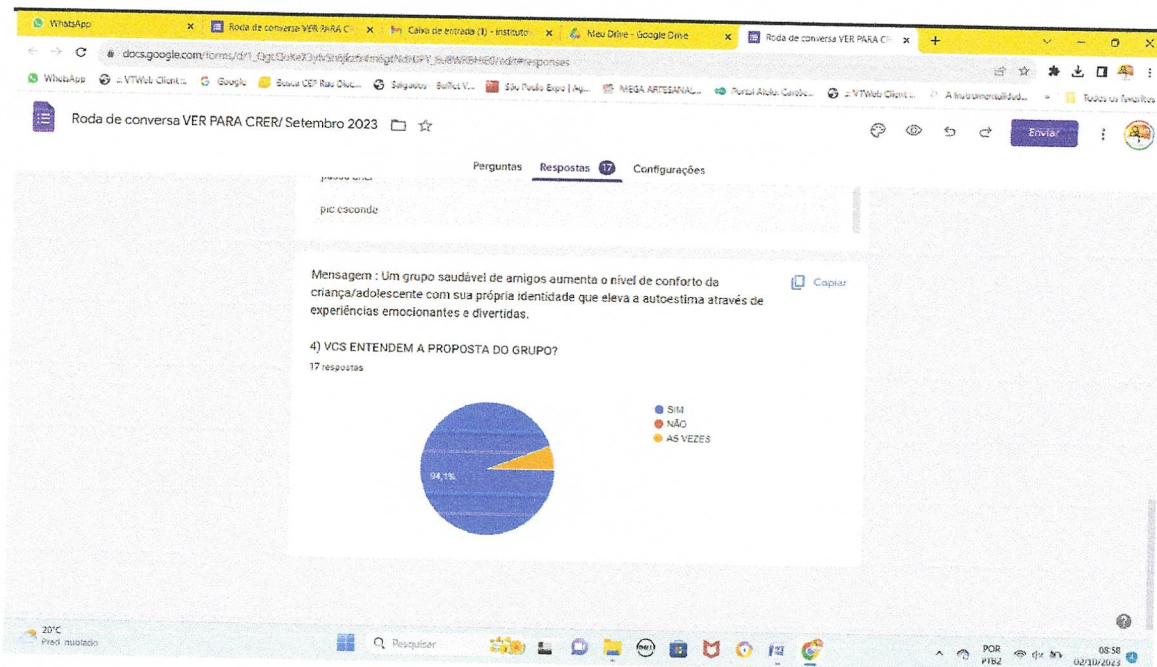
WhatsApp × Roda de conversa VER PARA C × Caixa de entrada (1) - instituto × Meu Drive - Google Drive × Roda de conversa VER PARA C × +

docs.google.com/forms/d/1_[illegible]/edit#responses

WhatsApp :: VTWeb Client :: Google Busca CEP Rua Dist... Salgados Buffet V... São Paulo Expo | Ag... MEGA ARTESANAL... Portal Aluno: Cursos... :: VTWeb Client :: A Instrumentalidad... Todos os favoritos

Roda de conversa VER PARA CRER/ Setembro 2023

Enviar

Perguntas Respostas 17 Configurações

passa CRER

pic esconde

Mensagem : Um grupo saudável de amigos aumenta o nível de conforto da criança/adolescente com sua própria identidade que eleva a autoestima através de experiências emocionantes e divertidas.

Copiar

4) VCS ENTENDEM A PROPOSTA DO GRUPO?

17 respostas

SIM
NÃO
AS VEZES

94,1%

20°C
Pred. nublado

Pesquisar

POR PTB2 08:58 02/10/2023